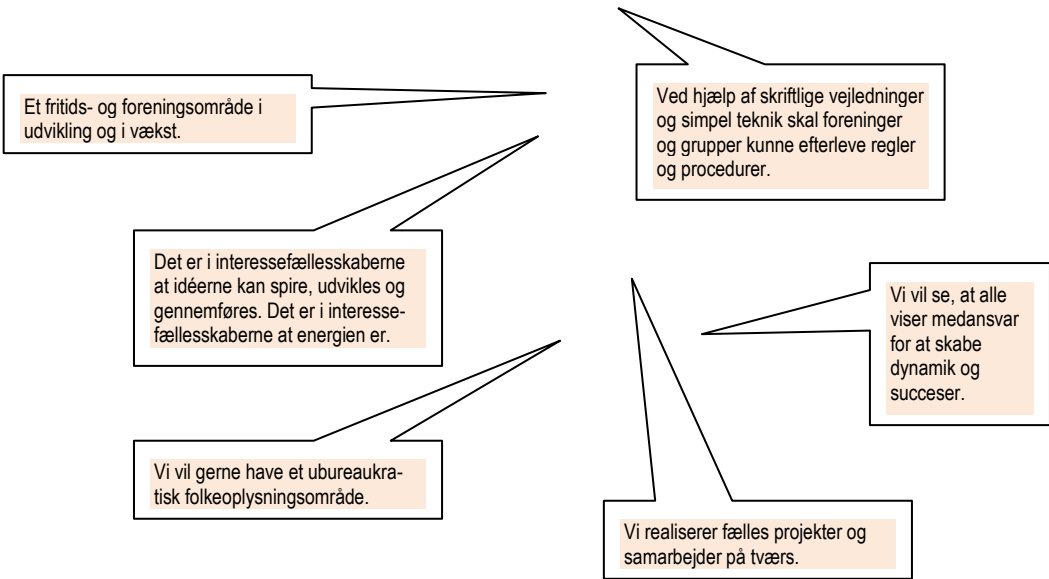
Et fritids- og foreningsområde i udvikling og i vækst.

Ved hjælp af skriftlige vejledninger og simpel teknik skal foreninger og grupper kunne efterleve regler og procedurer.

Det er i interessefællesskaberne at idéerne kan spire, udvikles og gennemføres. Det er i interessefællesskaberne at energien er.

Vi vil se, at alle viser medansvar for at skabe dynamik og succeser.

Vi vil gerne have et ubureaukratisk folkeoplysningsområde.

Vi realiserer fælles projekter og samarbejder på tværs.